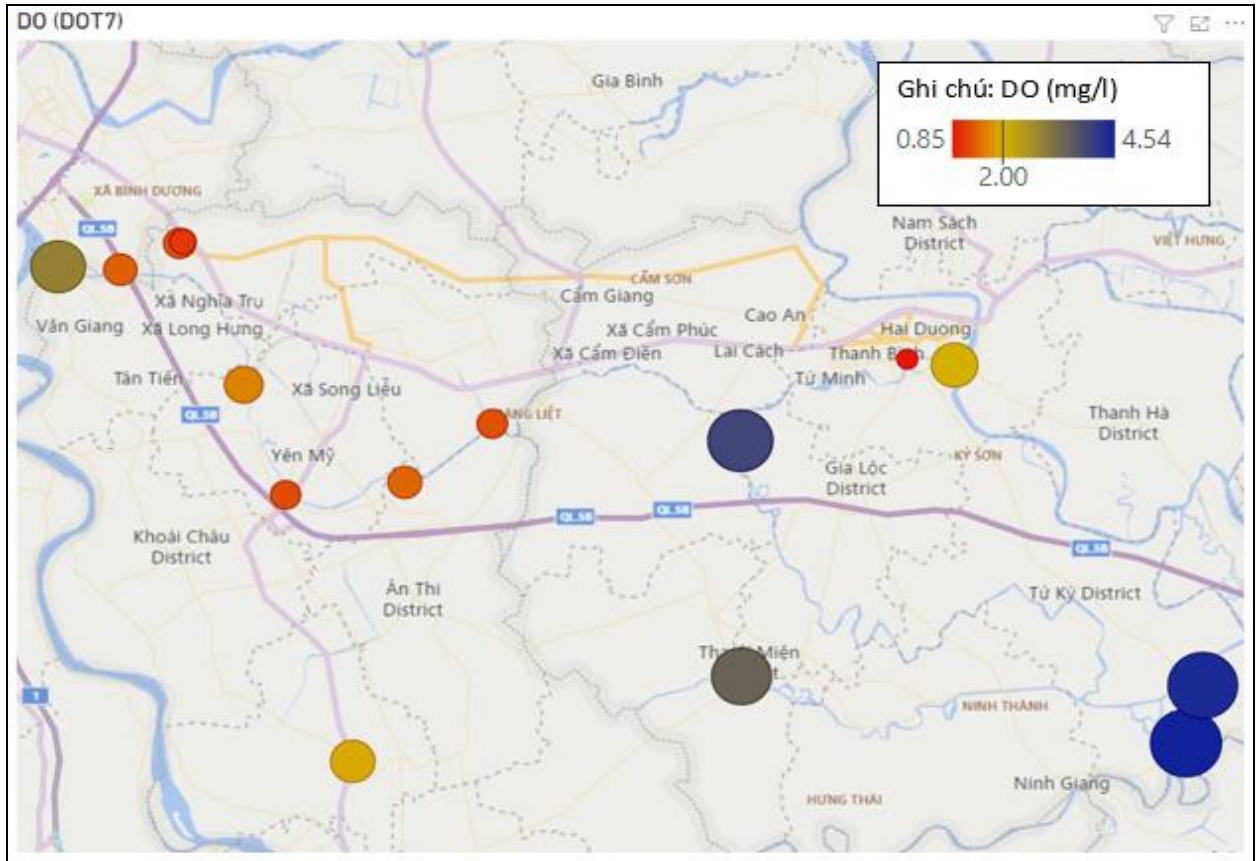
DO (DOT7)

Ghi chú: DO (mg/l)
0.85 4.54
2.00

Gia Bình
XÃ BÌNH DƯƠNG
QL5B
Văn Giang
Xã Nghĩa Trụ
Xã Long Hưng
Tân Tiến
QL5B
Xã Song Liễu
Yên Mỹ
Khoái Châu District
Ân Thi District
CẨM SƠN
Cẩm Giang
Xã Cẩm Phúc
Xã Cẩm Điền
Cao An
Lai Cách
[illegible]NG LIỆT
QL5B
QL5B
Nam Sách District
VIỆT HƯNG
Hai Duong
Thanh B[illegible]
Tứ Minh
Thanh Hà District
KỲ SƠN
Gia Lộc District
QL5B
Tứ Kỳ District
Tha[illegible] Miện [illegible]t
NINH THÀNH
HƯNG THÁI
Ninh Giang
1